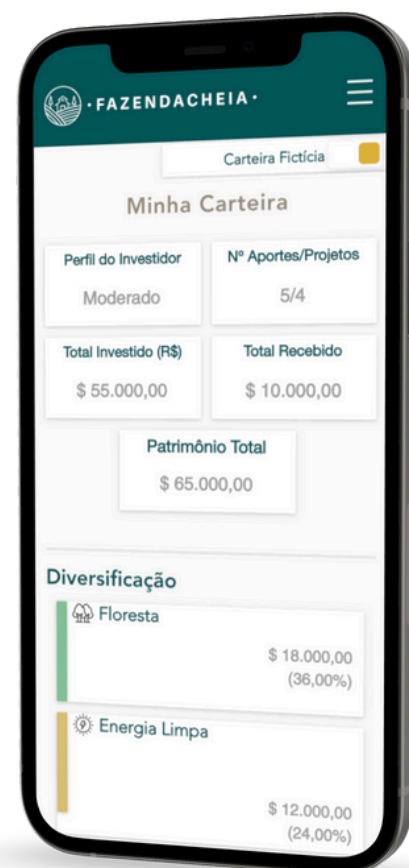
·FAZENDACHEIA·

Carteira Fictícia

Minha Carteira

Perfil do Investidor

Moderado

Nº Aportes/Projetos

5/4

Total Investido (R$)

$ 55.000,00

Total Recebido

$ 10.000,00

Patrimônio Total

$ 65.000,00

Diversificação

Floresta

$ 18.000,00
(36,00%)

Energia Limpa

$ 12.000,00
(24,00%)